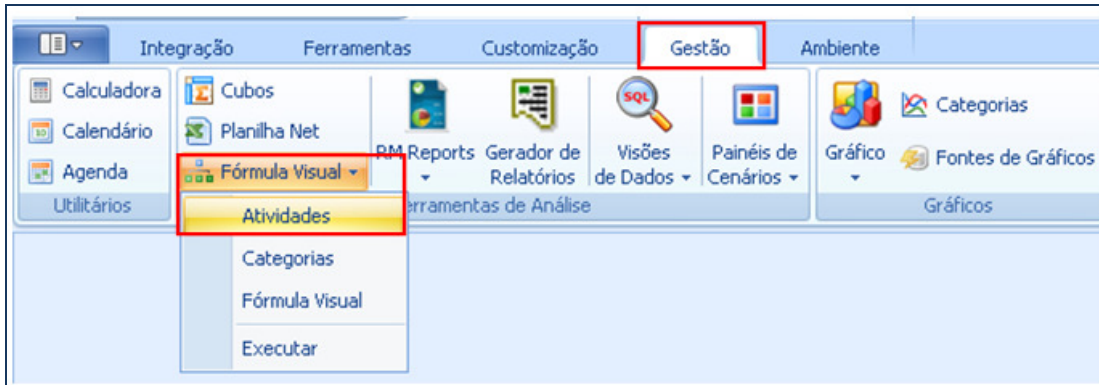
Integração
Ferramentas
Customização
Gestão
Ambiente

Calculadora
Calendário
Agenda
Utilitários

Cubos
Planilha Net
Fórmula Visual

RM Reports
Gerador de Relatórios
Visões de Dados
Painéis de Cenários
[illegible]erramentas de Análise

Gráfico
Categorias
Fontes de Gráficos
Gráficos

Atividades
Categorias
Fórmula Visual
Executar